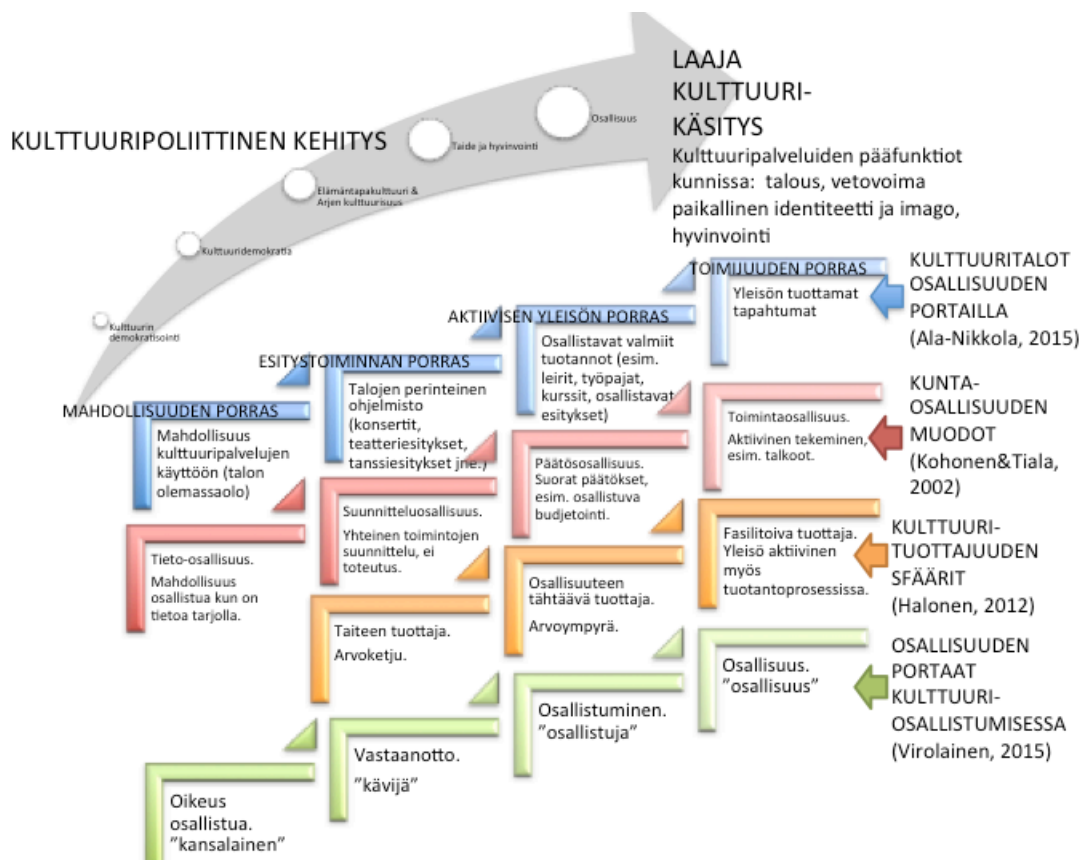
LAAJA KULTTUURI-KÄSITYS

KULTTUURIPOLIITTINEN KEHITYS

Osallisuus

Taide ja hyvinvointi

Elämäntapakulttuuri & Arjen kulttuurisuus

Kulttuuridemokratia

Kulttuurin demokratisointi

Kulttuuripalveluiden pääfunktiot kunnissa: talous, vetovoima paikallinen identiteetti ja imago, hyvinvointi

TOIMIJUUDEN PORRAS

Yleisön tuottamat tapahtumat

KULTTUURITALOT OSALLISUUDEN PORTAILLA (Ala-Nikkola, 2015)

AKTIIVISEN YLEISÖN PORRAS

Osallistavat valmiit tuotannot (esim. leirit, työpajat, kurssit, osallistavat esitykset)

ESITYSTOIMINNAN PORRAS

Talojen perinteinen ohjelmisto (konsertit, teatteriesitykset, tanssiesitykset jne.)

MAHDOLLISUUDEN PORRAS

Mahdollisuus kulttuuripalvelujen käyttöön (talon olemassaolo)

Toimintaosallisuus. Aktiivinen tekeminen, esim. talkoot.

KUNTA-OSALLISUUDEN MUODOT (Kohonen&Tiala, 2002)

Päätösosallisuus. Suorat päätökset, esim. osallistuva budjetointi.

Suunnitteluosallisuus. Yhteinen toimintojen suunnittelu, ei toteutus.

Tieto-osallisuus. Mahdollisuus osallistua kun on tietoa tarjolla.

Fasilitoiva tuottaja. Yleisö aktiivinen myös tuotantoprosessissa.

KULTTUURI-TUOTTAJUUDEN SFÄÄRIT (Halonen, 2012)

Osallisuuteen tähtäävä tuottaja. Arvoympyrä.

Taiteen tuottaja. Arvoketju.

Osallisuus. "osallisuus"

OSALLISUUDEN PORTAAT KULTTUURI-OSALLISTUMISESSA (Virolainen, 2015)

Osallistuminen. "osallistuja"

Vastaanotto. "kävijä"

Oikeus osallistua. "kansalainen"